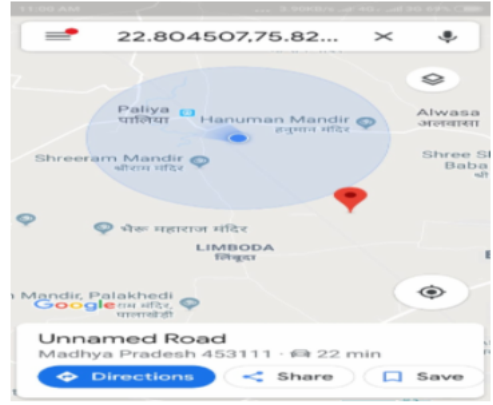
22.804507,75.82...

Paliya
पालिया

Hanuman Mandir
हनुमान मंदिर

Alwasa
अलवासा

Shreeram Mandir
श्रीराम मंदिर

Shree S
Baba

भैरू महाराज मंदिर

LIMBODA
लिंबुदा

n Mandir, Palakhedi
Google म मंदिर,
पालखेड़ी

Unnamed Road
Madhya Pradesh 453111 · 22 min

Directions
Share
Save